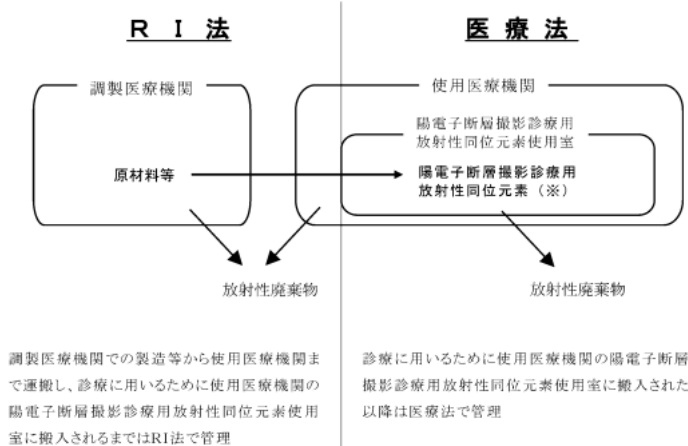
Ｒ Ｉ 法

調製医療機関

原材料等

放射性廃棄物

調製医療機関での製造等から使用医療機関まで運搬し、診療に用いるために使用医療機関の陽電子断層撮影診療用放射性同位元素使用室に搬入されるまではRI法で管理

医 療 法

使用医療機関

陽電子断層撮影診療用放射性同位元素使用室

陽電子断層撮影診療用放射性同位元素（※）

放射性廃棄物

診療に用いるために使用医療機関の陽電子断層撮影診療用放射性同位元素使用室に搬入された以降は医療法で管理